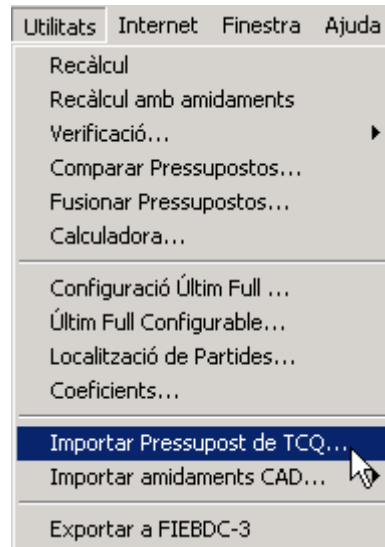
Utilitats Internet Finestra Ajuda

Recàlcul
Recàlcul amb amidaments
Verificació...
Comparar Pressupostos...
Fusionar Pressupostos...
Calculadora...

Configuració Últim Full ...
Últim Full Configurable...
Localització de Partides...
Coeficients...

Importar Pressupost de TCQ...
Importar amidaments CAD...

Exportar a FIEBDC-3